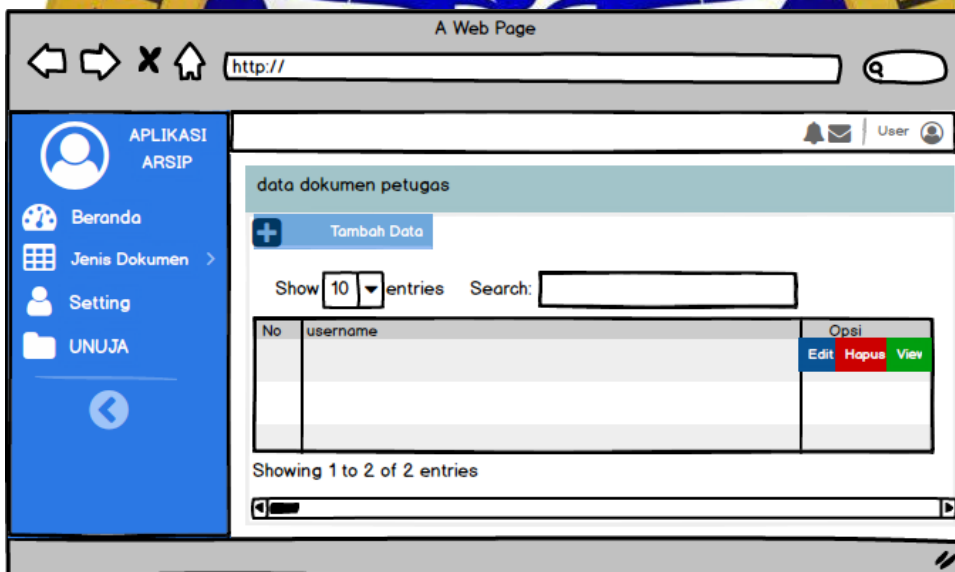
A Web Page

http://

APLIKASI ARSIP

Beranda

Jenis Dokumen

Setting

UNUJA

User

data dokumen petugas

Tambah Data

Show 10 entries Search:

| No | username | Opsi |
|---|---|---|
| | | Edit Hapus View |
| | | |
| | | |

Showing 1 to 2 of 2 entries